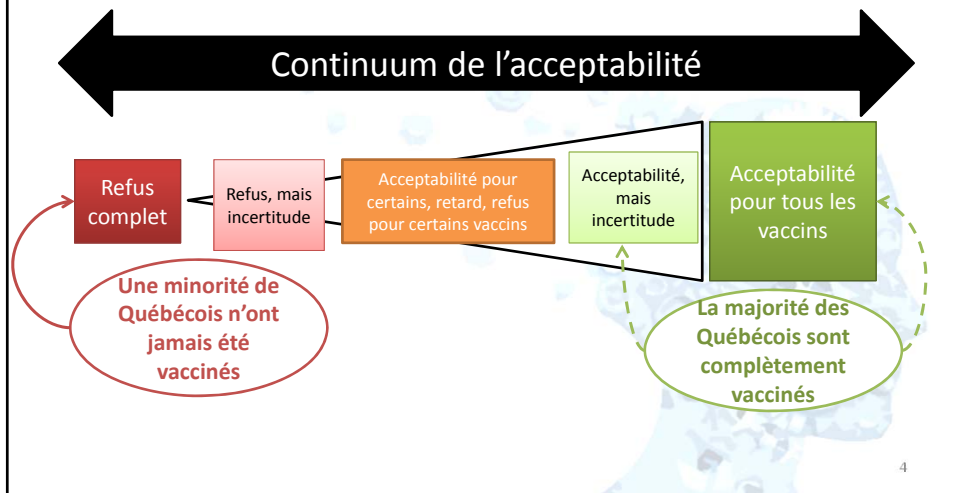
Continuum de l'acceptabilité

Refus complet

Refus, mais incertitude

Acceptabilité pour certains, retard, refus pour certains vaccins

Acceptabilité, mais incertitude

Acceptabilité pour tous les vaccins

Une minorité de Québécois n'ont jamais été vaccinés

La majorité des Québécois sont complètement vaccinés

4